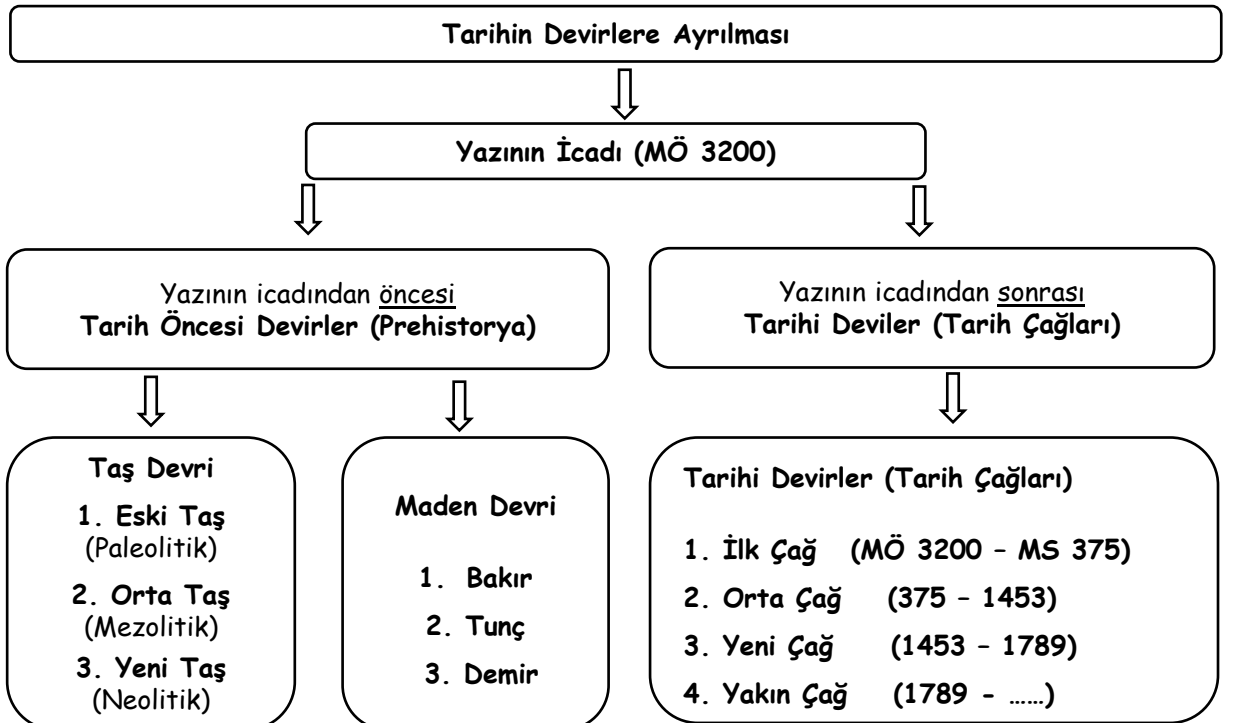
Tarihin Devirlere Ayrılması

Yazının İcadı (MÖ 3200)

Yazının icadından öncesi
Tarih Öncesi Devirler (Prehistorya)

Yazının icadından sonrası
Tarihi Deviler (Tarih Çağları)

Taş Devri
1. Eski Taş (Paleolitik)
2. Orta Taş (Mezolitik)
3. Yeni Taş (Neolitik)

Maden Devri
1. Bakır
2. Tunç
3. Demir

Tarihi Devirler (Tarih Çağları)
1. İlk Çağ (MÖ 3200 – MS 375)
2. Orta Çağ (375 – 1453)
3. Yeni Çağ (1453 – 1789)
4. Yakın Çağ (1789 - ……)